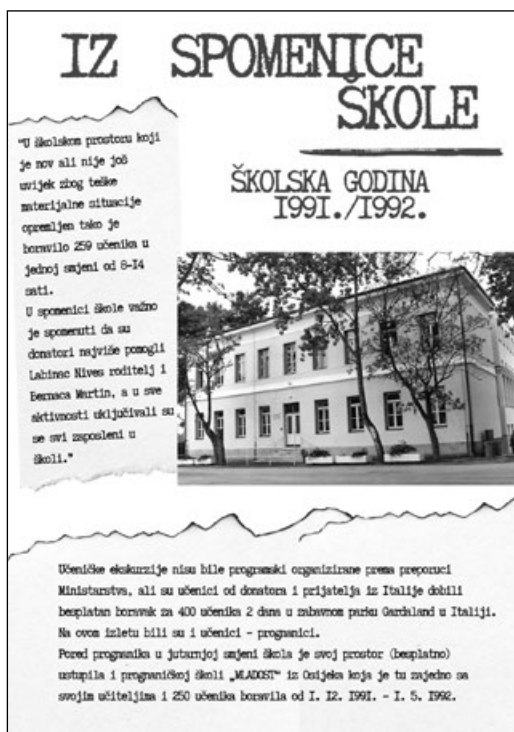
IZ SPOMENICE ŠKOLE

"U školskom prostoru koji je nov ali nije još uvijek zbog teške materijalne situacije opremljen tako je boravilo 259 učenika u jednoj smjeni od 8-14 sati.
U spomenici škole važno je spomenuti da su donatori najviše pomogli Labinac Nives roditelj i Bernaca Martin, a u sve aktivnosti uključivali su se svi zaposleni u školi."

ŠKOLSKA GODINA 1991./1992.

Učeničke ekskurzije nisu bile programski organizirane prema preporuci Ministarstva, ali su učenici od donatora i prijatelja iz Italije dobili besplatan boravak za 400 učenika 2 dana u zabavnom parku Gardaland u Italiji. Na ovom izletu bili su i učenici - prognanici.
Pored prognanika u jutarnjoj smjeni škola je svoj prostor (besplatno) ustupila i prognaničkoj školi „MLADOST" iz Osijeka koja je tu zajedno sa svojim učiteljima i 250 učenika boravila od 1. 12. 1991. - 1. 5. 1992.